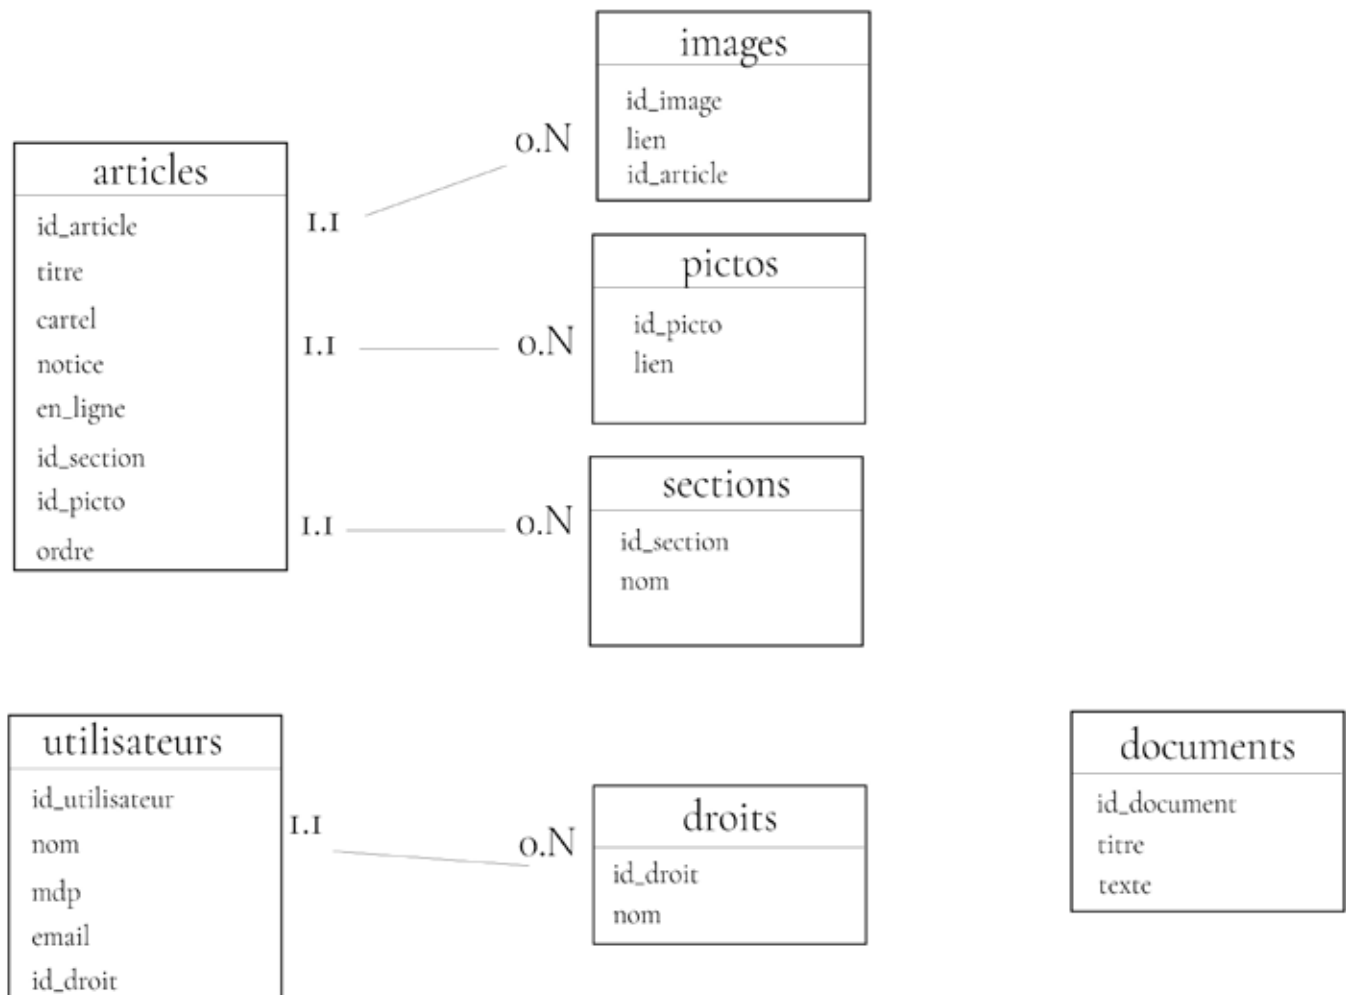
images
id_image
lien
id_article

articles
id_article
titre
cartel
notice
en_ligne
id_section
id_picto
ordre

1.1

0.N

pictos
id_picto
lien

1.1

0.N

sections
id_section
nom

1.1

0.N

utilisateurs
id_utilisateur
nom
mdp
email
id_droit

1.1

0.N

droits
id_droit
nom

documents
id_document
titre
texte